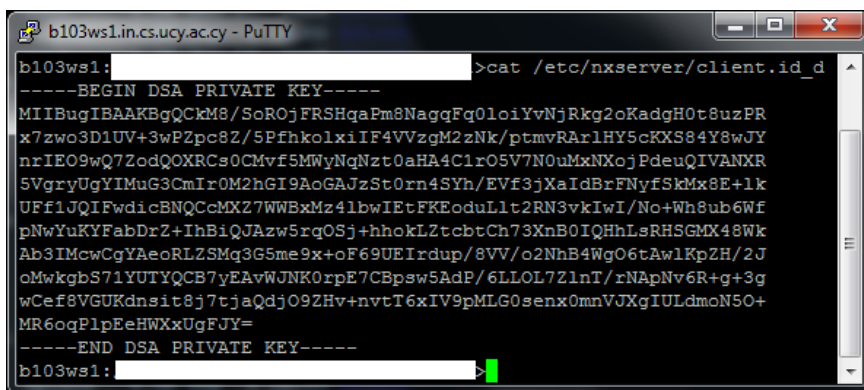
b103ws1.in.cs.ucy.ac.cy - PuTTY

b103ws1: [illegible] >cat /etc/nxserver/client.id_d
-----BEGIN DSA PRIVATE KEY-----
MIIBugIBAAKBgQCkM8/SoROjFRSHqaPm8NagqFq0loiYvNjRkg2oKadgH0t8uzPR
x7zwo3D1UV+3wPZpc8Z/5PfhkolxiIF4VVzgM2zNk/ptmvRArlHY5cKXS84Y8wJY
nrIEO9wQ7ZodQOXRCs0CMvf5MWyNqNzt0aHA4C1rO5V7N0uMxNXojPdeuQIVANXR
5VgryUgYIMuG3CmIr0M2hGI9AoGAJzSt0rn4SYh/EVf3jXaIdBrFNyfSkMx8E+lk
UFf1JQIFwdicBNQCcMXZ7WWBxMz4lbwIEtFKEoduLlt2RN3vkIwI/No+Wh8ub6Wf
pNwYuKYFabDrZ+IhBiQJAzw5rqOSj+hhokLZtcbtCh73XnB0IQHhLsRHSGMX48Wk
Ab3IMcwCgYAeoRLZSMq3G5me9x+oF69UEIrdup/8VV/o2NhB4WgO6tAwlKpZH/2J
oMwkgbS71YUTYQCB7yEAvWJNK0rpE7CBpsw5AdP/6LLOL7ZlnT/rNApNv6R+g+3g
wCef8VGUKdnsit8j7tjaQdjO9ZHv+nvtT6xIV9pMLG0senx0mnVJXgIULdmoN5O+
MR6oqPlpEeHWXxUgFJY=
-----END DSA PRIVATE KEY-----
b103ws1: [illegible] >